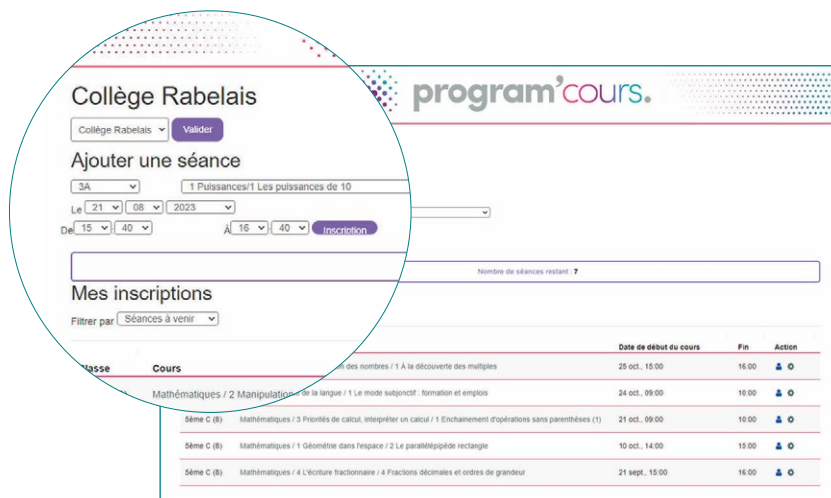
program'cours.

Collège Rabelais

Collège Rabelais Valider

Ajouter une séance

3A 1 Puissances/1 Les puissances de 10

Le 21 08 2023

De 15 40 À 16 40 Inscription

Nombre de séances restant : 7

Mes inscriptions

Filtrer par Séances à venir

| Classe | Cours | Date de début du cours | Fin | Action |
|---|---|---|---|---|
| | Mathématiques / 2 Manipulation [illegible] des nombres / 1 À la découverte des multiples | 25 oct., 15:00 | 16:00 | |
| | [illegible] de la langue / 1 Le mode subjonctif : formation et emplois | 24 oct., 09:00 | 10:00 | |
| 5ème C (8) | Mathématiques / 3 Priorités de calcul, interpréter un calcul / 1 Enchainement d'opérations sans parenthèses (1) | 21 oct., 09:00 | 10:00 | |
| 5ème C (8) | Mathématiques / 1 Géométrie dans l'espace / 2 Le parallélépipède rectangle | 10 oct., 14:00 | 15:00 | |
| 5ème C (8) | Mathématiques / 4 L'écriture fractionnaire / 4 Fractions décimales et ordres de grandeur | 21 sept., 15:00 | 16:00 | |